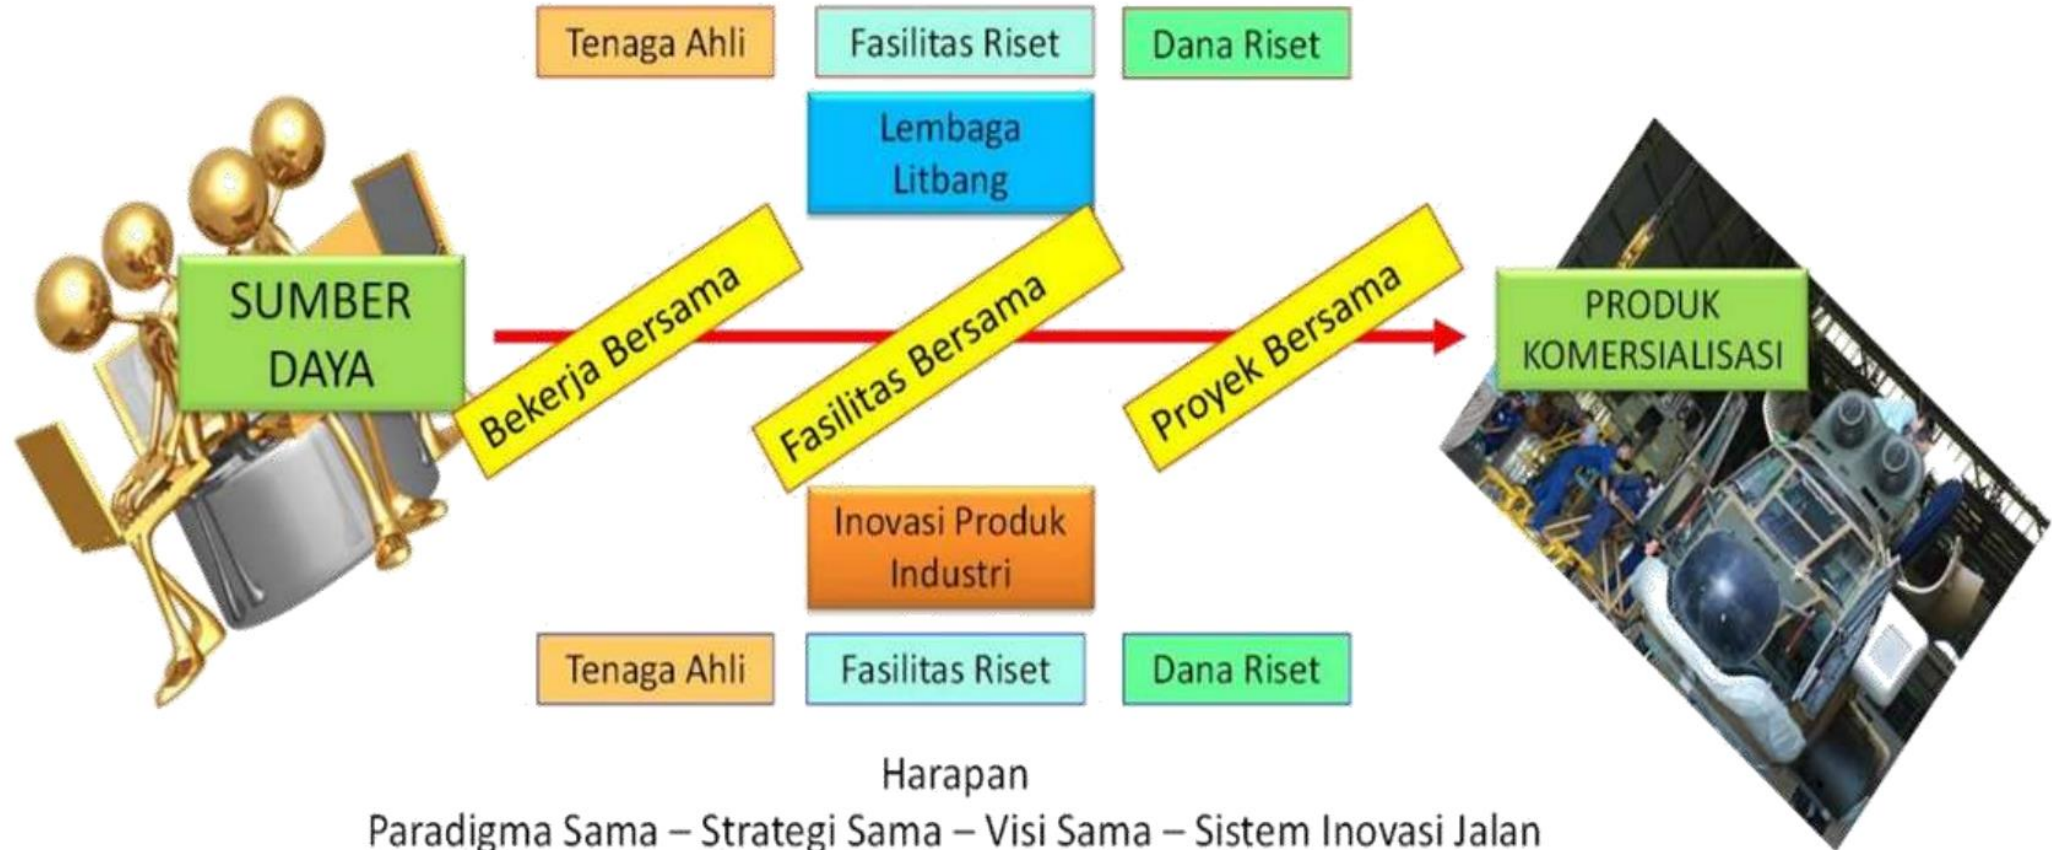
Tenaga Ahli

Fasilitas Riset

Dana Riset

Lembaga Litbang

SUMBER DAYA

Bekerja Bersama

Fasilitas Bersama

Proyek Bersama

PRODUK KOMERSIALISASI

Inovasi Produk Industri

Tenaga Ahli

Fasilitas Riset

Dana Riset

Harapan
Paradigma Sama – Strategi Sama – Visi Sama – Sistem Inovasi Jalan